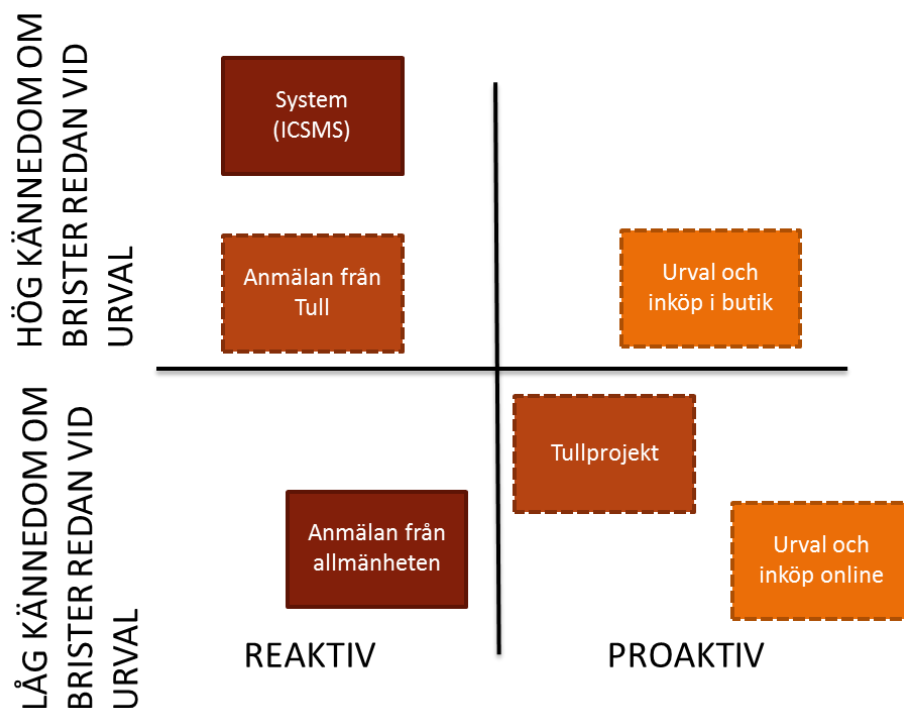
HÖG KÄNNEDOM OM BRISTER REDAN VID URVAL

System (ICSMS)

Anmälan från Tull

Urval och inköp i butik

LÅG KÄNNEDOM OM BRISTER REDAN VID URVAL

Tullprojekt

Anmälan från allmänheten

Urval och inköp online

REAKTIV

PROAKTIV